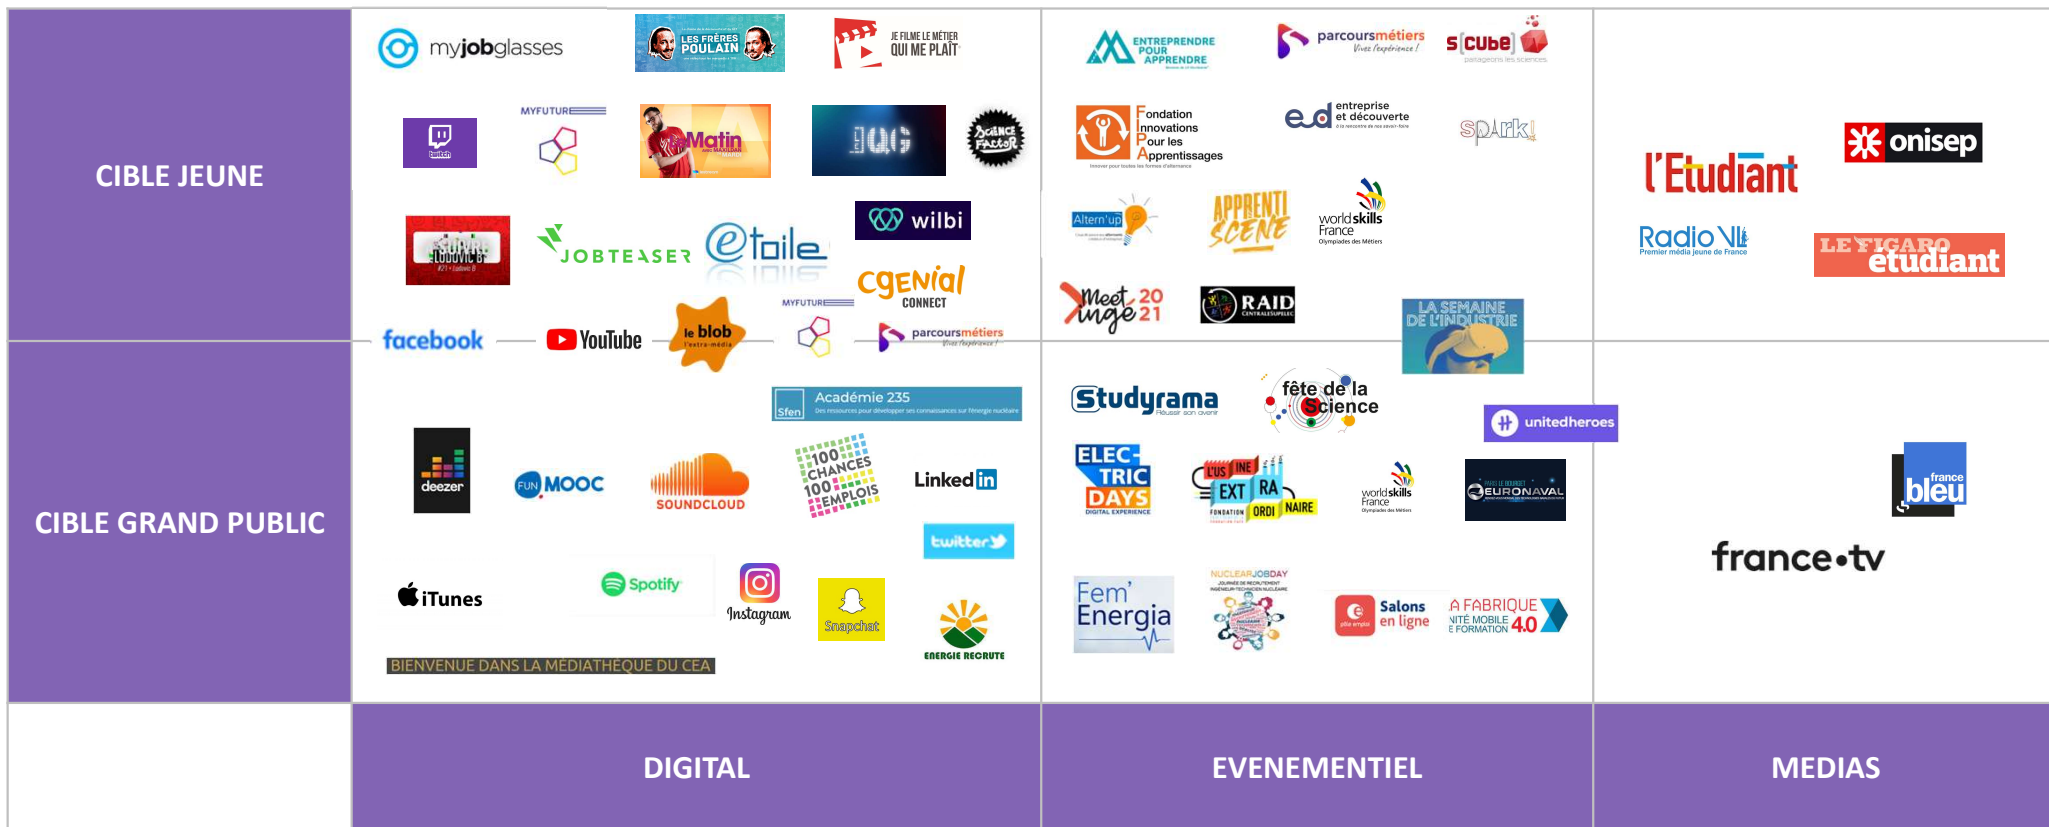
CIBLE JEUNE

myjobglasses

LES FRÈRES POULAIN

JE FILME LE MÉTIER QUI ME PLAÎT

twitch

MYFUTURE

Matin

Science Factor

JOBTEASER

étoile

wilbi

CGENIAL CONNECT

MYFUTURE

parcoursmétiers

facebook

YouTube

le blob

ENTREPRENDRE POUR APPRENDRE

parcoursmétiers Vivez l'expérience !

s[cube]

Fondation Innovations Pour les Apprentissages

entreprise et découverte

spark

Altern'up

APPRENTI SCÈNE

worldskills France

Meet mge 2021

RAID

LA SEMAINE DE L'INDUSTRIE

l'Etudiant

onisep

Radio VL Premier média jeune de France

LE FIGARO étudiant

CIBLE GRAND PUBLIC

Académie 235

deezer

FUN MOOC

SOUNDCLOUD

100 CHANCES 100 EMPLOIS

LinkedIn

twitter

iTunes

Spotify

Instagram

Snapchat

ENERGIE RECRUTE

BIENVENUE DANS LA MÉDIATHÈQUE DU CEA

Studyrama Réussir son avenir

fête de la Science

unitedheroes

ELEC-TRIC DAYS DIGITAL EXPERIENCE

L'US INE EXT RA ORDI NAIRE

worldskills France

EURONAVAL

Fem' Energia

NUCLEARJOBDAY

Salons en ligne

A FABRIQUE 4.0

france bleu

france•tv

DIGITAL

EVENEMENTIEL

MEDIAS